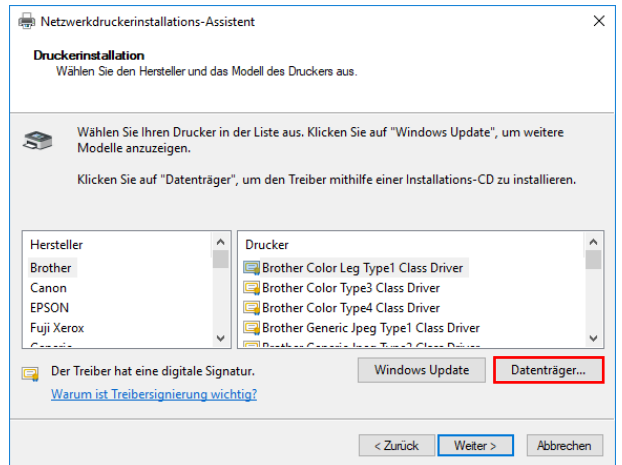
Netzwerkdruckerinstallations-Assistent

×

**Druckerinstallation**
Wählen Sie den Hersteller und das Modell des Druckers aus.

Wählen Sie Ihren Drucker in der Liste aus. Klicken Sie auf "Windows Update", um weitere Modelle anzuzeigen.

Klicken Sie auf "Datenträger", um den Treiber mithilfe einer Installations-CD zu installieren.

| Hersteller |
|---|
| Brother |
| Canon |
| EPSON |
| Fuji Xerox |
| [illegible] |

| Drucker |
|---|
| Brother Color Leg Type1 Class Driver |
| Brother Color Type3 Class Driver |
| Brother Color Type4 Class Driver |
| Brother Generic Jpeg Type1 Class Driver |
| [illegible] |

Der Treiber hat eine digitale Signatur.

Warum ist Treibersignierung wichtig?

Windows Update

Datenträger...

< Zurück

Weiter >

Abbrechen